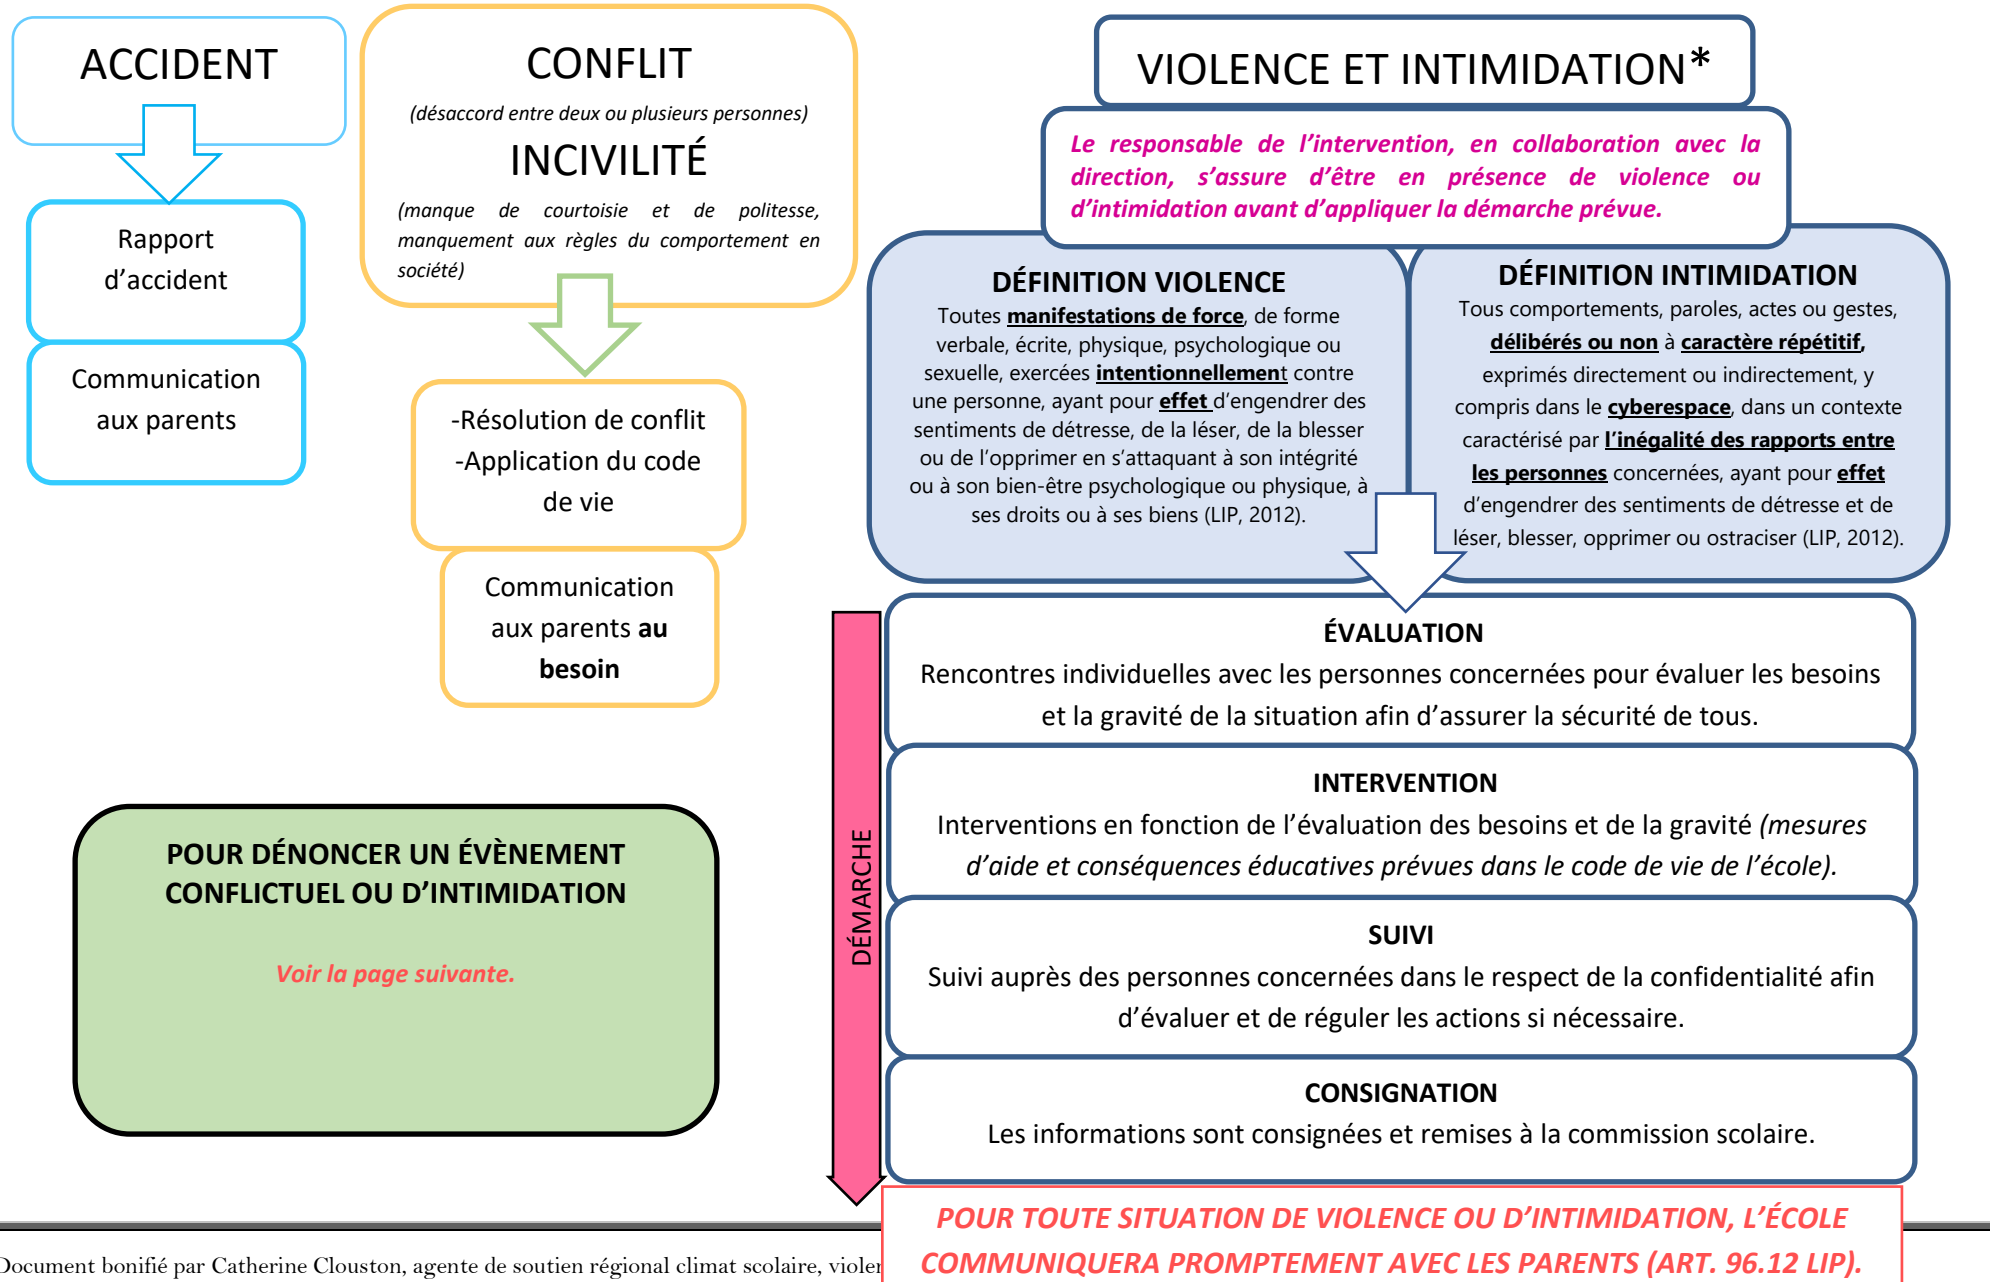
ACCIDENT

Rapport d'accident

Communication aux parents

CONFLIT

(désaccord entre deux ou plusieurs personnes)

INCIVILITÉ

(manque de courtoisie et de politesse, manquement aux règles du comportement en société)

-Résolution de conflit
-Application du code de vie

Communication aux parents **au besoin**

VIOLENCE ET INTIMIDATION*

Le responsable de l'intervention, en collaboration avec la direction, s'assure d'être en présence de violence ou d'intimidation avant d'appliquer la démarche prévue.

DÉFINITION VIOLENCE

Toutes **manifestations de force**, de forme verbale, écrite, physique, psychologique ou sexuelle, exercées **intentionnellement** contre une personne, ayant pour **effet** d'engendrer des sentiments de détresse, de la léser, de la blesser ou de l'opprimer en s'attaquant à son intégrité ou à son bien-être psychologique ou physique, à ses droits ou à ses biens (LIP, 2012).

DÉFINITION INTIMIDATION

Tous comportements, paroles, actes ou gestes, **délibérés ou non** à **caractère répétitif,** exprimés directement ou indirectement, y compris dans le **cyberespace**, dans un contexte caractérisé par **l'inégalité des rapports entre les personnes** concernées, ayant pour **effet** d'engendrer des sentiments de détresse et de léser, blesser, opprimer ou ostraciser (LIP, 2012).

DÉMARCHE

ÉVALUATION
Rencontres individuelles avec les personnes concernées pour évaluer les besoins et la gravité de la situation afin d'assurer la sécurité de tous.

INTERVENTION
Interventions en fonction de l'évaluation des besoins et de la gravité (mesures d'aide et conséquences éducatives prévues dans le code de vie de l'école).

SUIVI
Suivi auprès des personnes concernées dans le respect de la confidentialité afin d'évaluer et de réguler les actions si nécessaire.

CONSIGNATION
Les informations sont consignées et remises à la commission scolaire.

POUR DÉNONCER UN ÉVÈNEMENT CONFLICTUEL OU D'INTIMIDATION

Voir la page suivante.

POUR TOUTE SITUATION DE VIOLENCE OU D'INTIMIDATION, L'ÉCOLE COMMUNIQUERA PROMPTEMENT AVEC LES PARENTS (ART. 96.12 LIP).

Document bonifié par Catherine Clouston, agente de soutien régional climat scolaire, violer